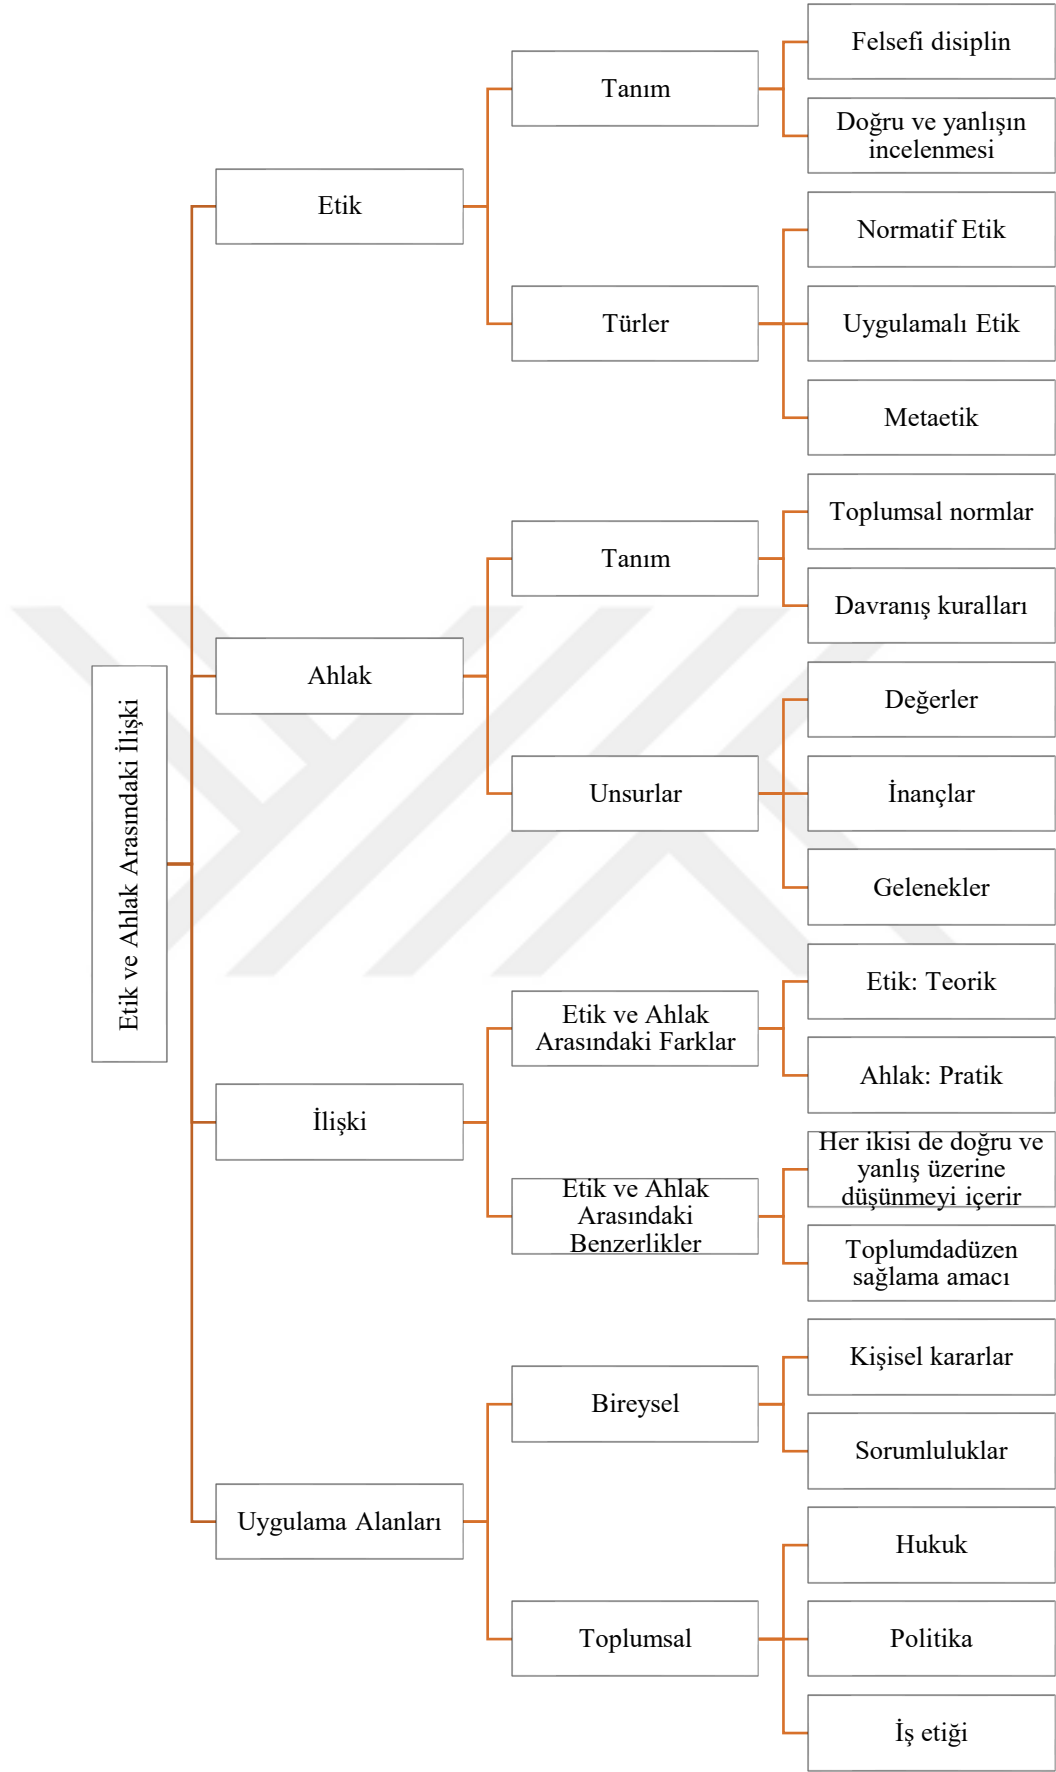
Etik ve Ahlak Arasındaki İlişki

Etik

Tanım

Felsefi disiplin

Doğru ve yanlışın incelenmesi

Türler

Normatif Etik

Uygulamalı Etik

Metaetik

Ahlak

Tanım

Toplumsal normlar

Davranış kuralları

Unsurlar

Değerler

İnançlar

Gelenekler

İlişki

Etik ve Ahlak Arasındaki Farklar

Etik: Teorik

Ahlak: Pratik

Etik ve Ahlak Arasındaki Benzerlikler

Her ikisi de doğru ve yanlış üzerine düşünmeyi içerir

Toplumdadüzen sağlama amacı

Uygulama Alanları

Bireysel

Kişisel kararlar

Sorumluluklar

Toplumsal

Hukuk

Politika

İş etiği